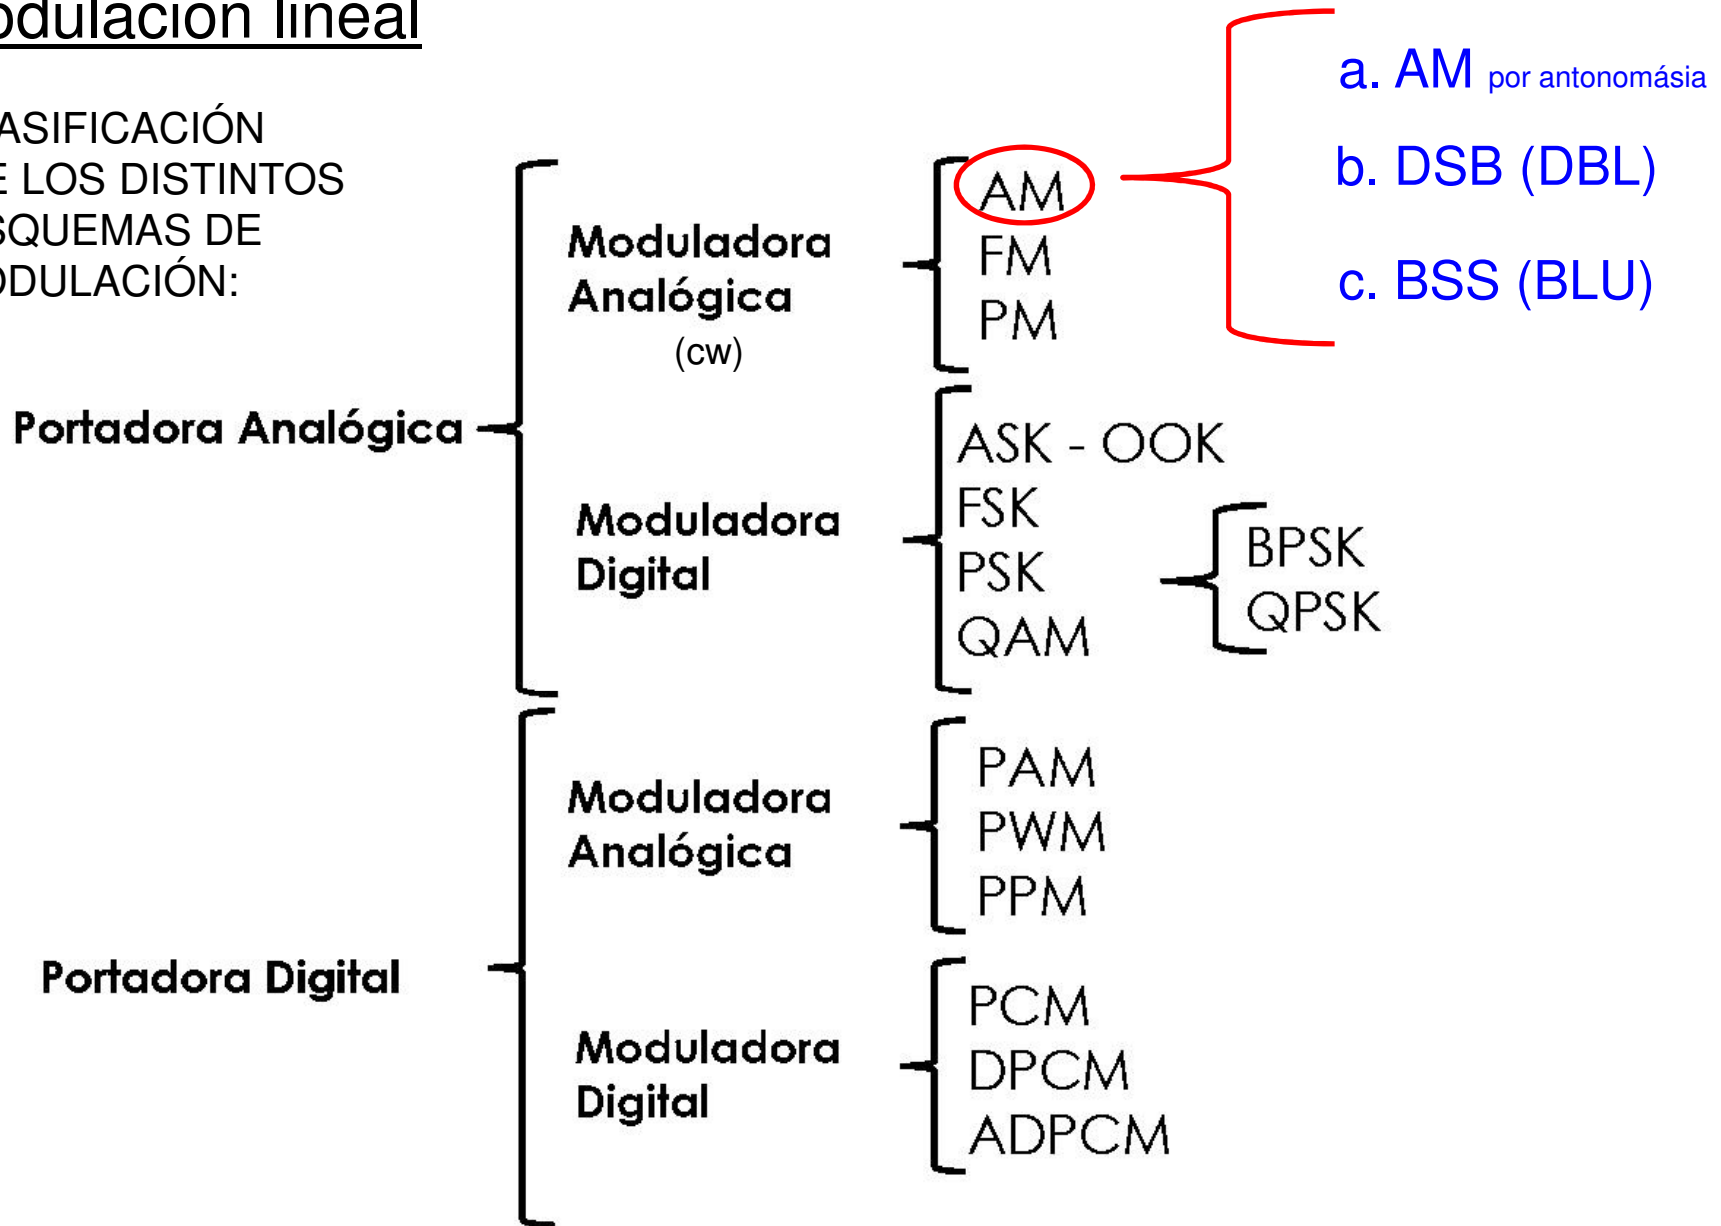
odulacion lineal

ASIFICACIÓN E LOS DISTINTOS SQUEMAS DE ODULACIÓN:

a. AM por antonomásia

b. DSB (DBL)

c. BSS (BLU)

Portadora Analógica

Moduladora Analógica (cw)

AM
FM
PM

Moduladora Digital

ASK - OOK
FSK
PSK
QAM

BPSK
QPSK

Portadora Digital

Moduladora Analógica

PAM
PWM
PPM

Moduladora Digital

PCM
DPCM
ADPCM